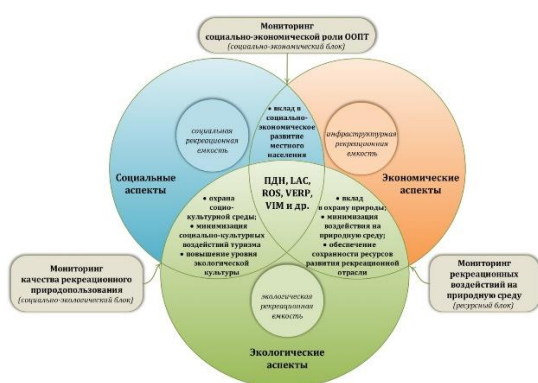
Мониторинг социально-экономической роли ООПТ
(социально-экономический блок)

социальная рекреационная емкость

• вклад в социально-экономическое развитие местного населения

инфраструктурная рекреационная емкость

Социальные аспекты

ПДН, LAC, ROS, VERP, VIM и др.

Экономические аспекты

• охрана социо-культурной среды;
• минимизация социально-культурных воздействий туризма
• повышение уровня экологической культуры

• вклад в охрану природы;
• минимизация воздействия на природную среду;
• обеспечение сохранности ресурсов развития рекреационной отрасли

Мониторинг качества рекреационного природопользования
(социально-экологический блок)

Мониторинг рекреационных воздействий на природную среду
(ресурсный блок)

экологическая рекреационная емкость

Экологические аспекты